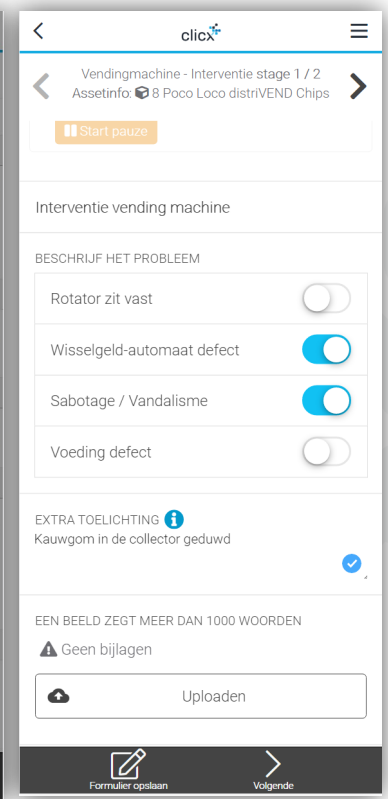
clicx

Vendingmachine - Interventie stage 1 / 2
Assetinfo: 8 Poco Loco distriVEND Chips

Start pauze

Interventie vending machine

BESCHRIJF HET PROBLEEM

Rotator zit vast

Wisselgeld-automaat defect

Sabotage / Vandalisme

Voeding defect

EXTRA TOELICHTING
Kauwgom in de collector geduwd

EEN BEELD ZEGT MEER DAN 1000 WOORDEN

Geen bijlagen

Uploaden

Formulier opslaan

Volgende